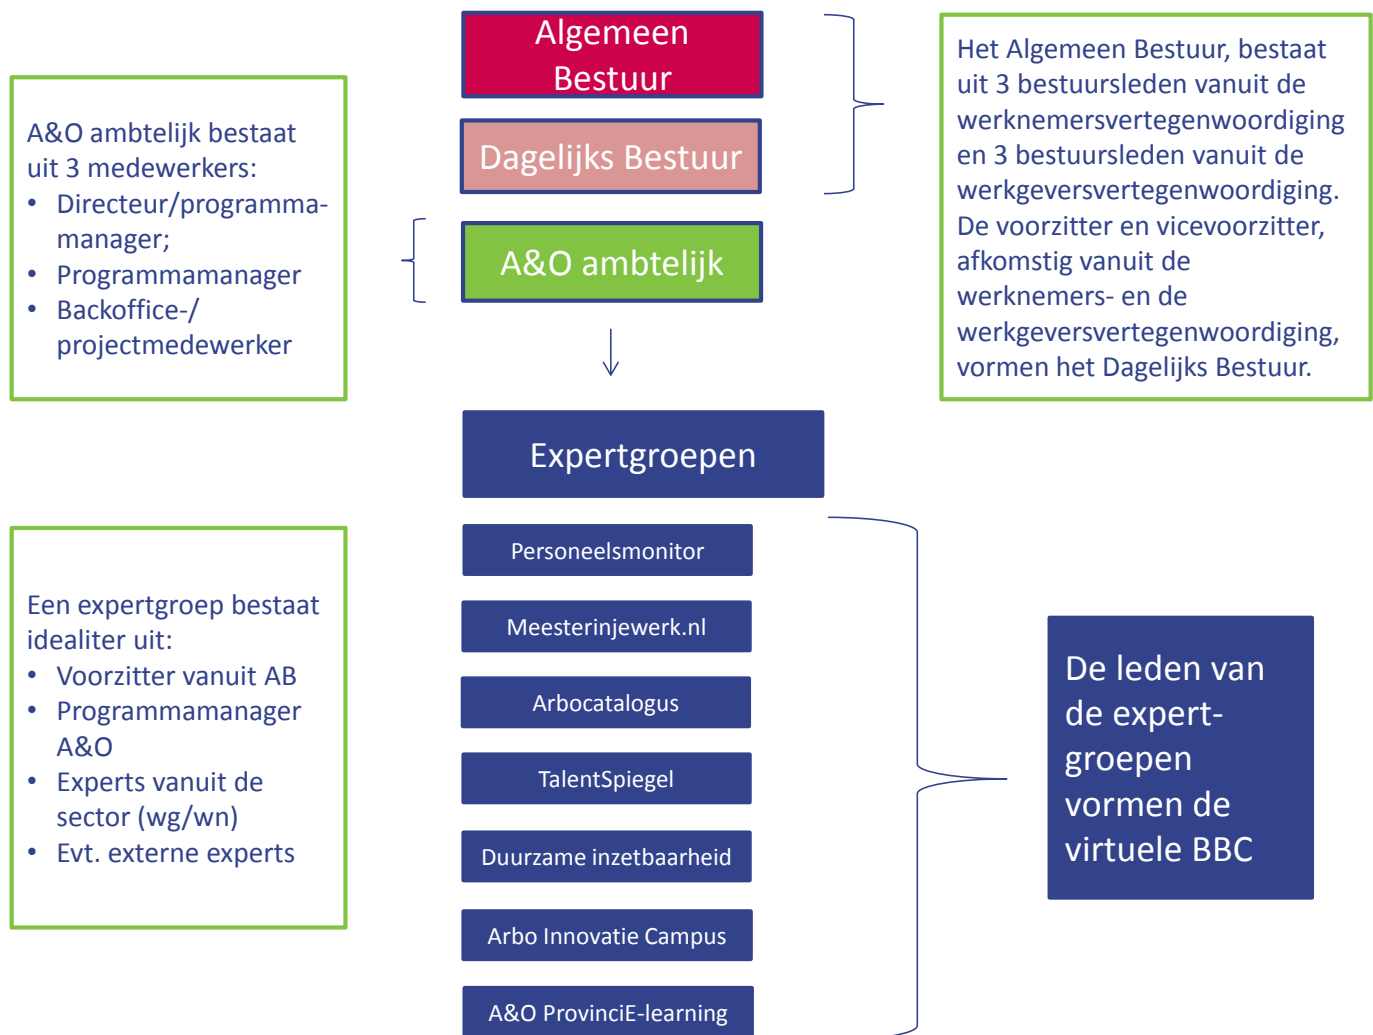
Algemeen Bestuur

Dagelijks Bestuur

A&O ambtelijk

Het Algemeen Bestuur, bestaat uit 3 bestuursleden vanuit de werknemersvertegenwoordiging en 3 bestuursleden vanuit de werkgeversvertegenwoordiging. De voorzitter en vicevoorzitter, afkomstig vanuit de werknemers- en de werkgeversvertegenwoordiging, vormen het Dagelijks Bestuur.

A&O ambtelijk bestaat uit 3 medewerkers:
- Directeur/programma-manager;
- Programmamanager
- Backoffice-/ projectmedewerker

Expertgroepen

Personeelsmonitor

Meesterinjewerk.nl

Arbocatalogus

TalentSpiegel

Duurzame inzetbaarheid

Arbo Innovatie Campus

A&O ProvinciE-learning

Een expertgroep bestaat idealiter uit:
- Voorzitter vanuit AB
- Programmamanager A&O
- Experts vanuit de sector (wg/wn)
- Evt. externe experts

De leden van de expert-groepen vormen de virtuele BBC